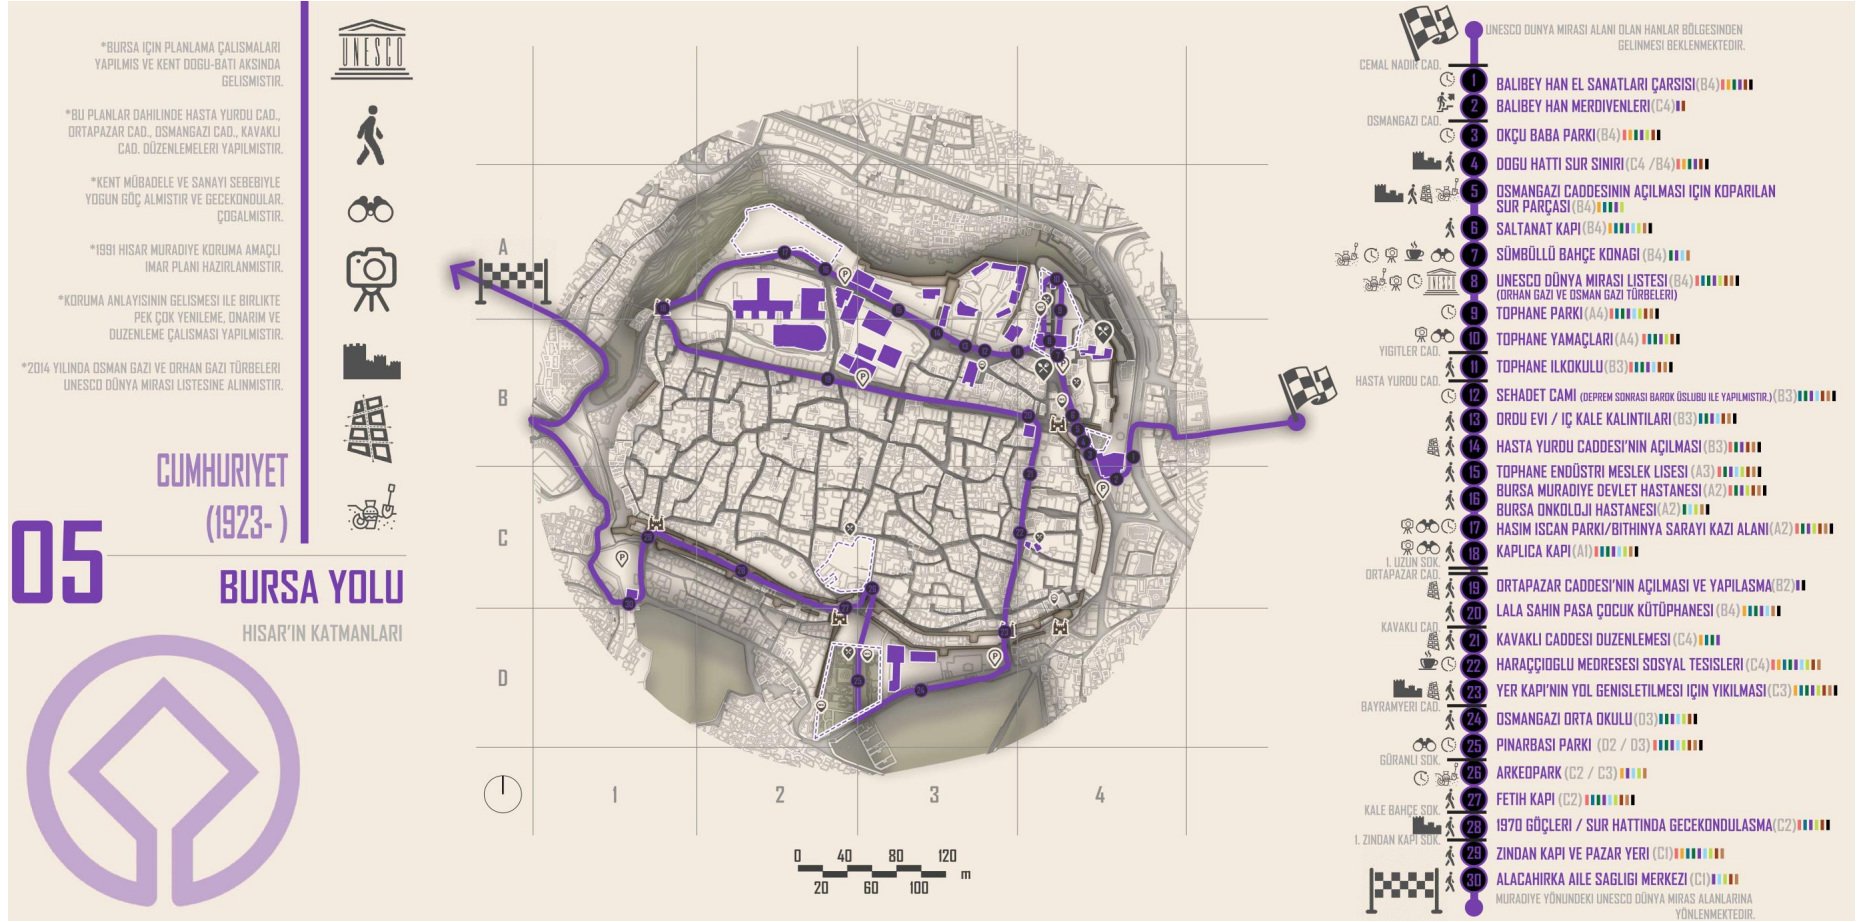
*BURSA IÇIN PLANLAMA ÇALISMALARI YAPILMIS VE KENT DOGU-BATI AKSINDA GELISMISTIR.

*BU PLANLAR DAHILINDE HASTA YURDU CAD., ORTAPAZAR CAD., OSMANGAZI CAD., KAVAKLI CAD. DÜZENLEMELERI YAPILMISTIR.

*KENT MÜBADELE VE SANAYI SEBEBIYLE YOGUN GÖÇ ALMISTIR VE GECEKONDULAR ÇOGALMISTIR.

*1991 HISAR MURADIYE KORUMA AMAÇLI IMAR PLANI HAZIRLANMISTIR.

*KORUMA ANLAYISININ GELISMESI ILE BIRLIKTE PEK ÇOK YENILEME, ONARIM VE DUZENLEME ÇALISMASI YAPILMISTIR.

*2014 YILINDA OSMAN GAZI VE ORHAN GAZI TÜRBELERI UNESCO DÜNYA MIRASI LISTESINE ALINMISTIR.

UNESCO

CUMHURIYET (1923- )

05

BURSA YOLU

HISAR'IN KATMANLARI

A
B
C
D
1
2
3
4

0 40 80 120
20 60 100 m

UNESCO DUNYA MIRASI ALANI OLAN HANLAR BÖLGESINDEN GELINMESI BEKLENMEKTEDIR.

CEMAL NADIR CAD.
1 BALIBEY HAN EL SANATLARI ÇARSISI (B4)
2 BALIBEY HAN MERDIVENLERI (C4)
OSMANGAZI CAD.
3 OKÇU BABA PARKI (B4)
4 DOGU HATTI SUR SINIRI (C4 / B4)
5 OSMANGAZI CADDESININ AÇILMASI IÇIN KOPARILAN SUR PARÇASI (B4)
6 SALTANAT KAPI (B4)
7 SÜMBÜLLÜ BAHÇE KONAGI (B4)
8 UNESCO DÜNYA MIRASI LISTESI (B4) (ORHAN GAZI VE OSMAN GAZI TÜRBELERI)
9 TOPHANE PARKI (A4)
10 TOPHANE YAMAÇLARI (A4)
YIGITLER CAD.
11 TOPHANE ILKOKULU (B3)
HASTA YURDU CAD.
12 SEHADET CAMI (DEPREM SONRASI BAROK ÜSLUBU ILE YAPILMISTIR.) (B3)
13 ORDU EVI / IÇ KALE KALINTILARI (B3)
14 HASTA YURDU CADDESI'NIN AÇILMASI (B3)
15 TOPHANE ENDÜSTRI MESLEK LISESI (A3)
16 BURSA MURADIYE DEVLET HASTANESI (A2)
BURSA ONKOLOJI HASTANESI (A2)
17 HASIM ISCAN PARKI/BITHINYA SARAYI KAZI ALANI (A2)
18 KAPLICA KAPI (A1)
1. UZUN SOK.
ORTAPAZAR CAD.
19 ORTAPAZAR CADDESI'NIN AÇILMASI VE YAPILASMA (B2)
20 LALA SAHIN PASA ÇOCUK KÜTÜPHANESI (B4)
KAVAKLI CAD.
21 KAVAKLI CADDESI DUZENLEMESI (C4)
22 HARAÇÇIOGLU MEDRESESI SOSYAL TESISLERI (C4)
23 YER KAPI'NIN YOL GENISLETILMESI IÇIN YIKILMASI (C3)
BAYRAMYERI CAD.
24 OSMANGAZI ORTA OKULU (D3)
25 PINARBASI PARKI (D2 / D3)
GÖRANLI SOK.
26 ARKEOPARK (C2 / C3)
27 FETIH KAPI (C2)
KALE BAHÇE SOK.
28 1970 GÖÇLERI / SUR HATTINDA GECEKONDULASMA (C2)
1. ZINDAN KAPI SOK.
29 ZINDAN KAPI VE PAZAR YERI (C1)
30 ALACAHIRKA AILE SAGLIGI MERKEZI (C1)
MURADIYE YÖNÜNDEKI UNESCO DÜNYA MIRAS ALANLARINA YÖNLENMEKTEDIR.